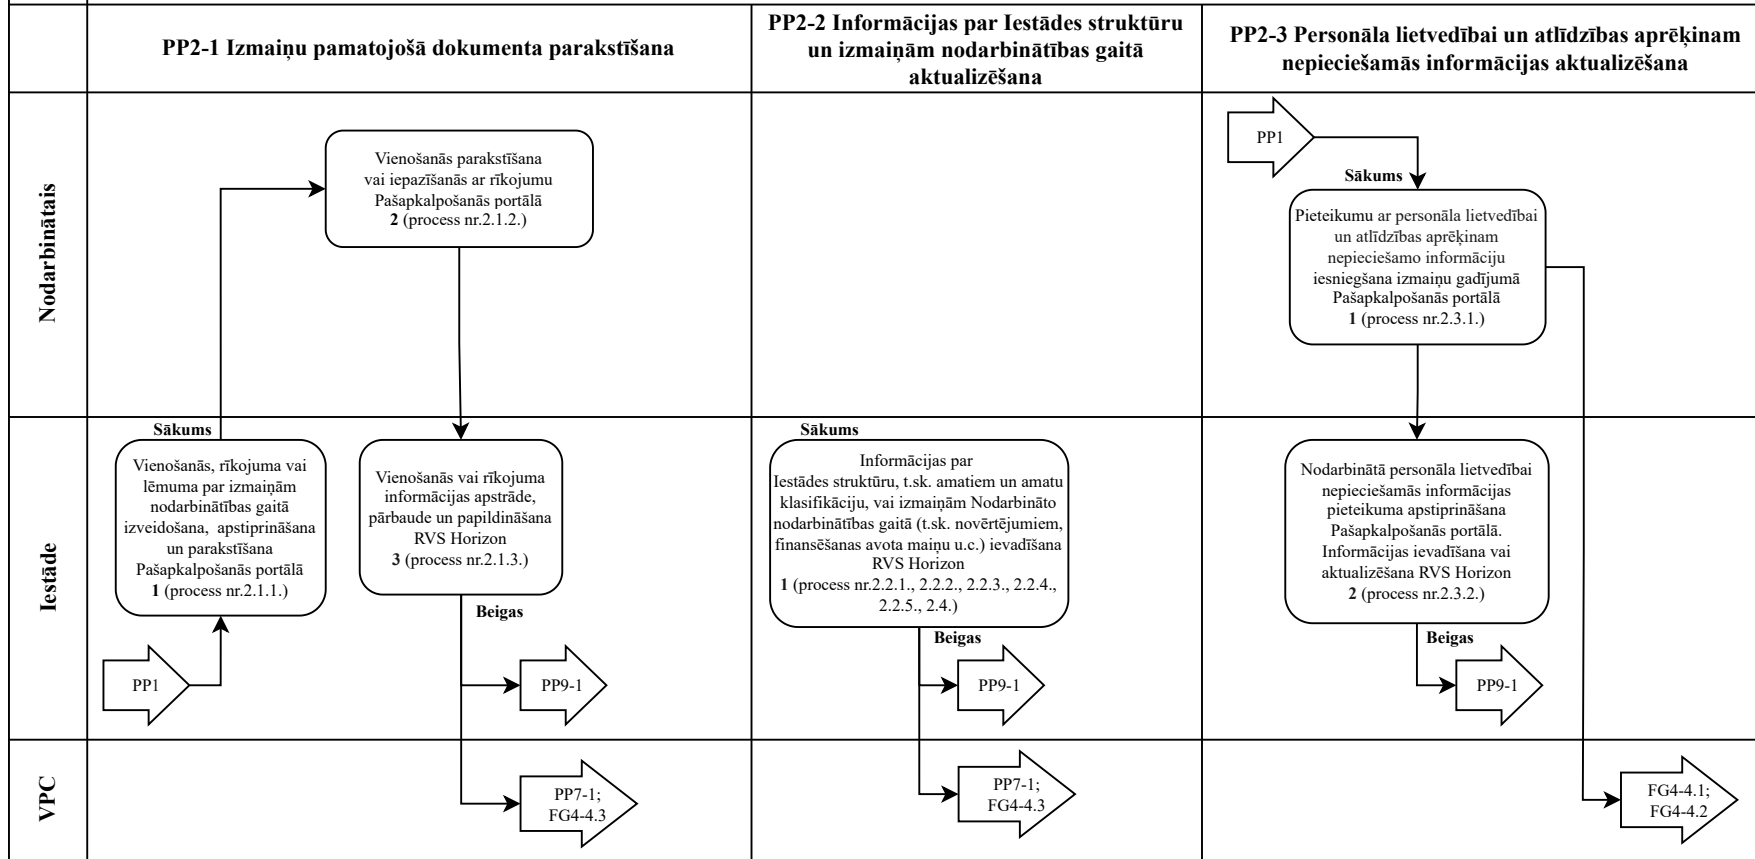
PP2-1 Izmaiņu pamatojošā dokumenta parakstīšana

PP2-2 Informācijas par Iestādes struktūru un izmaiņām nodarbinātības gaitā aktualizēšana

PP2-3 Personāla lietvedībai un atlīdzības aprēķinam nepieciešamās informācijas aktualizēšana

Nodarbinātais

Vienošanās parakstīšana vai iepazīšanās ar rīkojumu Pašapkalpošanās portālā
2 (process nr.2.1.2.)

PP1

Sākums

Pieteikumu ar personāla lietvedībai un atlīdzības aprēķinam nepieciešamo informāciju iesniegšana izmaiņu gadījumā Pašapkalpošanās portālā
1 (process nr.2.3.1.)

Iestāde

Sākums

Vienošanās, rīkojuma vai lēmuma par izmaiņām nodarbinātības gaitā izveidošana, apstiprināšana un parakstīšana Pašapkalpošanās portālā
1 (process nr.2.1.1.)

Vienošanās vai rīkojuma informācijas apstrāde, pārbaude un papildināšana RVS Horizon
3 (process nr.2.1.3.)

Beigas

PP1

PP9-1

Sākums

Informācijas par Iestādes struktūru, t.sk. amatiem un amatu klasifikāciju, vai izmaiņām Nodarbināto nodarbinātības gaitā (t.sk. novērtējumiem, finansēšanas avota maiņu u.c.) ievadīšana RVS Horizon
1 (process nr.2.2.1., 2.2.2., 2.2.3., 2.2.4., 2.2.5., 2.4.)

Beigas

PP9-1

Nodarbinātā personāla lietvedībai nepieciešamās informācijas pieteikuma apstiprināšana Pašapkalpošanās portālā. Informācijas ievadīšana vai aktualizēšana RVS Horizon
2 (process nr.2.3.2.)

Beigas

PP9-1

VPC

PP7-1; FG4-4.3

PP7-1; FG4-4.3

FG4-4.1; FG4-4.2